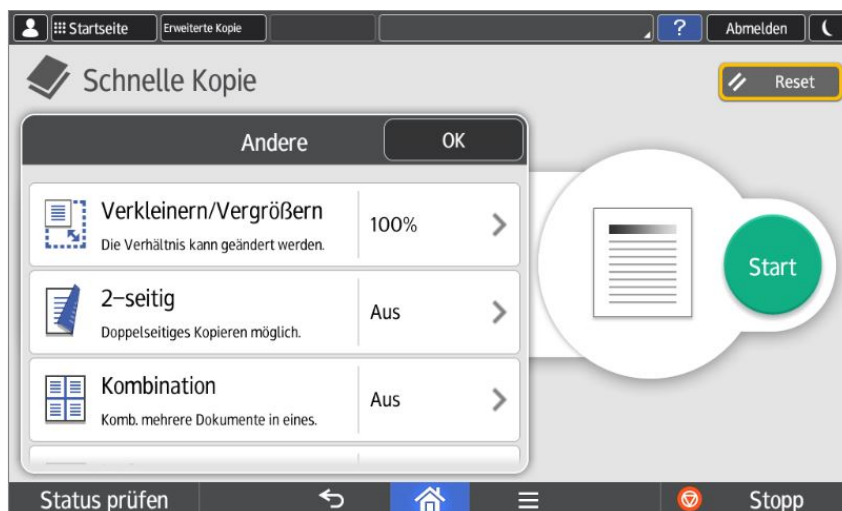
Startseite Erweiterte Kopie ? Abmelden

Schnelle Kopie

Reset

Andere

OK

Verkleinern/Vergrößern
Die Verhältnis kann geändert werden.
100%

2-seitig
Doppelseitiges Kopieren möglich.
Aus

Kombination
Komb. mehrere Dokumente in eines.
Aus

Start

Status prüfen

Stopp